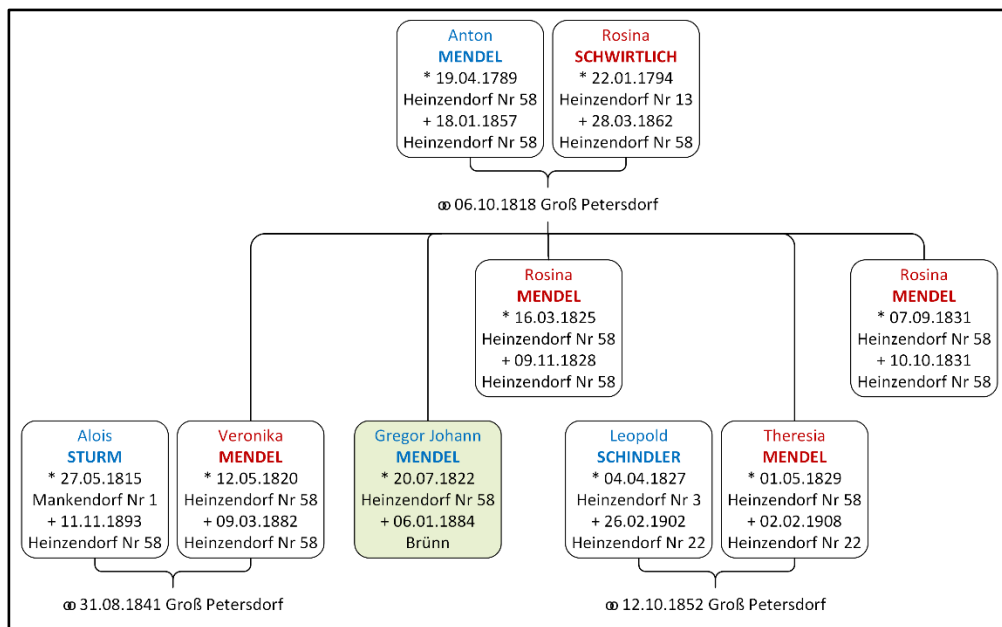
Anton
MENDEL
* 19.04.1789
Heinzendorf Nr 58
+ 18.01.1857
Heinzendorf Nr 58

Rosina
SCHWIRTLICH
* 22.01.1794
Heinzendorf Nr 13
+ 28.03.1862
Heinzendorf Nr 58

⚭ 06.10.1818 Groß Petersdorf

Rosina
MENDEL
* 16.03.1825
Heinzendorf Nr 58
+ 09.11.1828
Heinzendorf Nr 58

Rosina
MENDEL
* 07.09.1831
Heinzendorf Nr 58
+ 10.10.1831
Heinzendorf Nr 58

Alois
STURM
* 27.05.1815
Mankendorf Nr 1
+ 11.11.1893
Heinzendorf Nr 58

Veronika
MENDEL
* 12.05.1820
Heinzendorf Nr 58
+ 09.03.1882
Heinzendorf Nr 58

Gregor Johann
MENDEL
* 20.07.1822
Heinzendorf Nr 58
+ 06.01.1884
Brünn

Leopold
SCHINDLER
* 04.04.1827
Heinzendorf Nr 3
+ 26.02.1902
Heinzendorf Nr 22

Theresia
MENDEL
* 01.05.1829
Heinzendorf Nr 58
+ 02.02.1908
Heinzendorf Nr 22

⚭ 31.08.1841 Groß Petersdorf

⚭ 12.10.1852 Groß Petersdorf